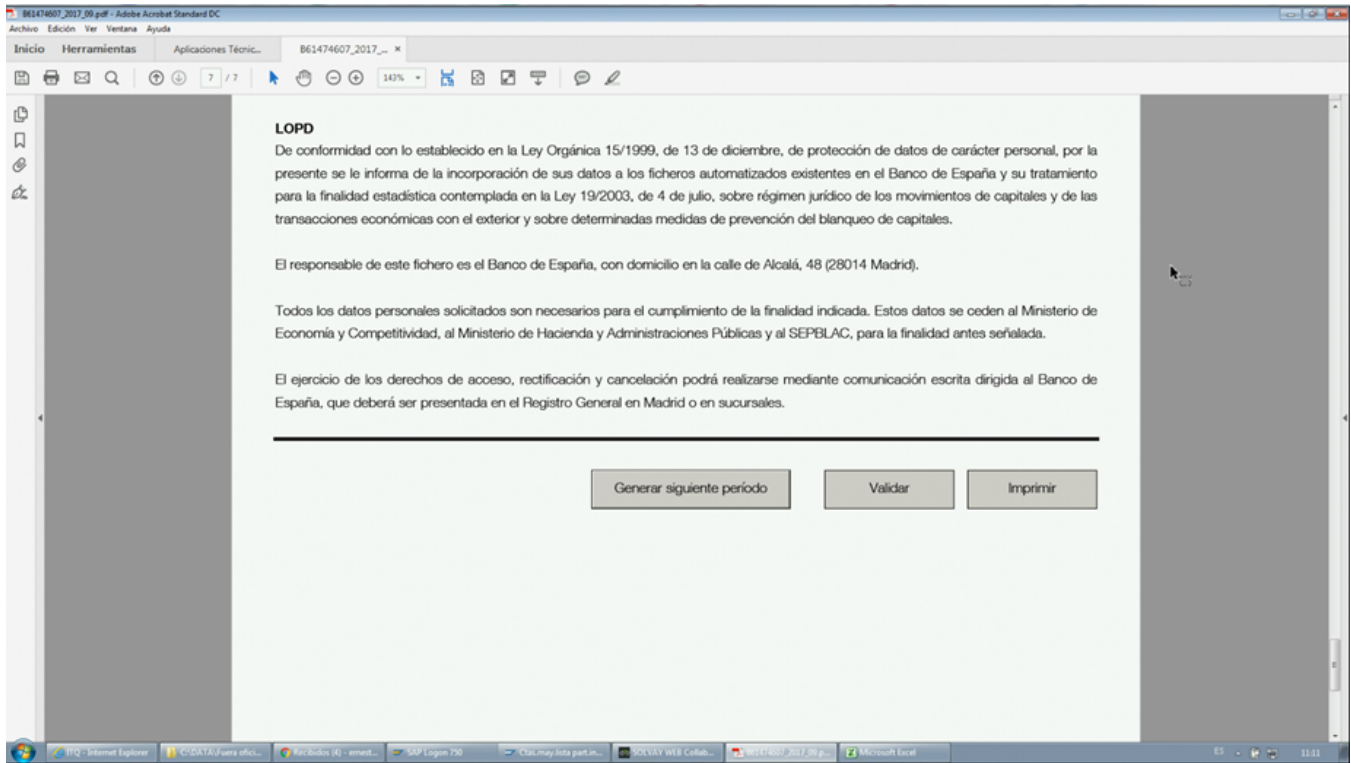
B61474607_2017_09.pdf - Adobe Acrobat Standard DC
Archivo Edición Ver Ventana Ayuda
Inicio Herramientas Aplicaciones Técnic... B61474607_2017_... ×
7 / 7 143%

LOPD
De conformidad con lo establecido en la Ley Orgánica 15/1999, de 13 de diciembre, de protección de datos de carácter personal, por la presente se le informa de la incorporación de sus datos a los ficheros automatizados existentes en el Banco de España y su tratamiento para la finalidad estadística contemplada en la Ley 19/2003, de 4 de julio, sobre régimen jurídico de los movimientos de capitales y de las transacciones económicas con el exterior y sobre determinadas medidas de prevención del blanqueo de capitales.

El responsable de este fichero es el Banco de España, con domicilio en la calle de Alcalá, 48 (28014 Madrid).

Todos los datos personales solicitados son necesarios para el cumplimiento de la finalidad indicada. Estos datos se ceden al Ministerio de Economía y Competitividad, al Ministerio de Hacienda y Administraciones Públicas y al SEPBLAC, para la finalidad antes señalada.

El ejercicio de los derechos de acceso, rectificación y cancelación podrá realizarse mediante comunicación escrita dirigida al Banco de España, que deberá ser presentada en el Registro General en Madrid o en sucursales.

Generar siguiente período
Validar
Imprimir

BTQ - Internet Explorer
C:\DATA\Fuera ofici...
Recibidos (4) - ernest...
SAP Logon 750
Ctas.may.lista part.in...
SOLVAY WEB Collab...
B61474607_2017_09.p...
Microsoft Excel
ES
11:11